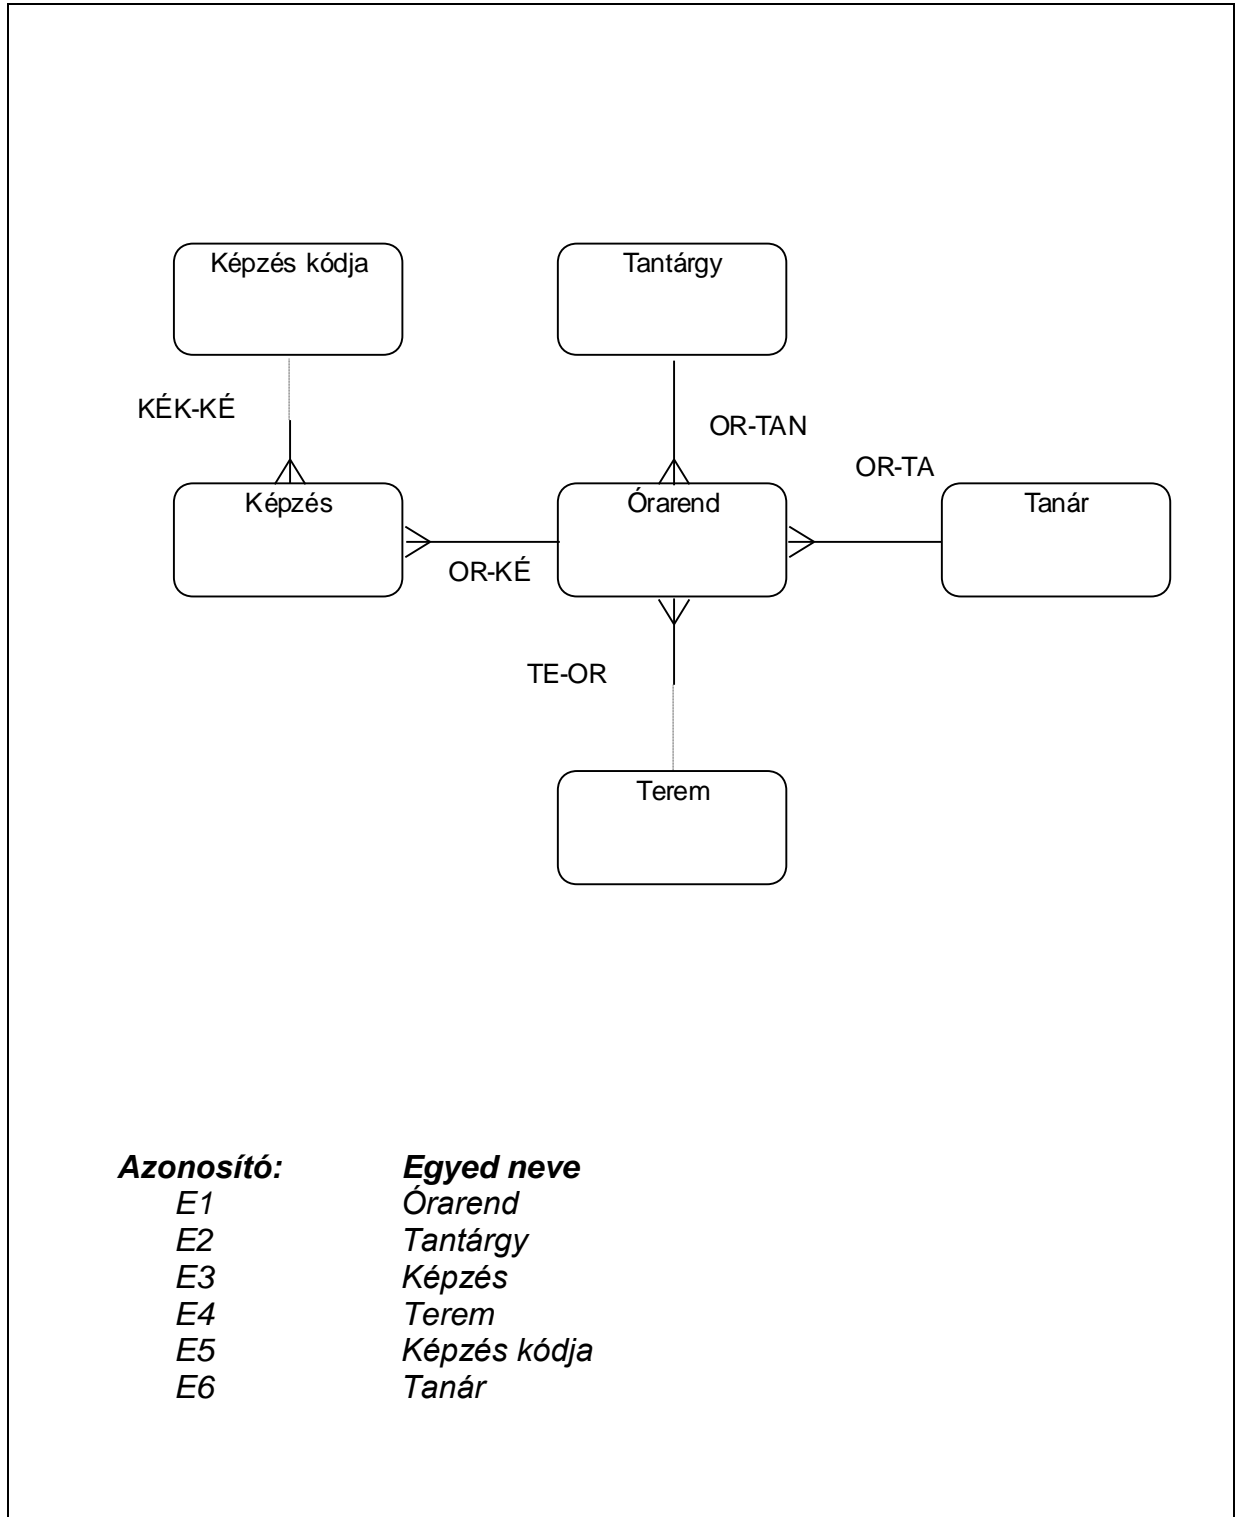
Képzés kódja

Tantárgy

KÉK-KÉ

OR-TAN

OR-TA

Képzés

Órarend

Tanár

OR-KÉ

TE-OR

Terem

| Azonosító: | Egyed neve |
|---|---|
| E1 | Órarend |
| E2 | Tantárgy |
| E3 | Képzés |
| E4 | Terem |
| E5 | Képzés kódja |
| E6 | Tanár |